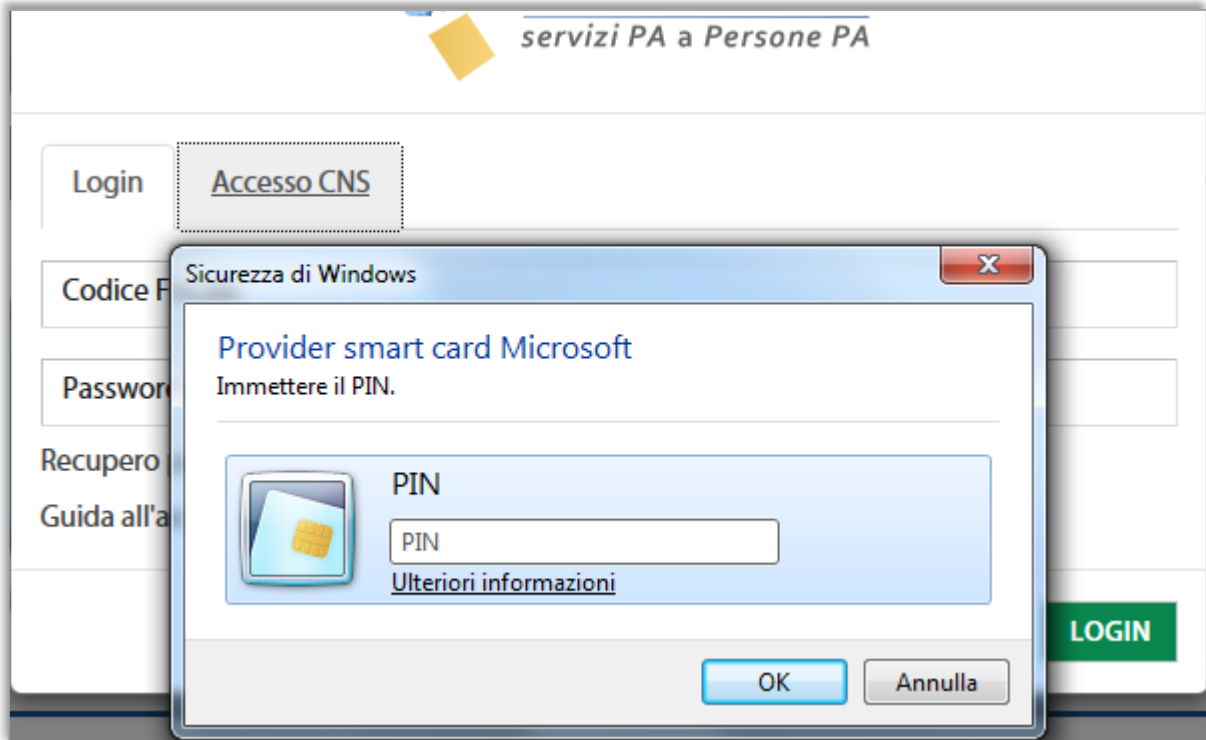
servizi PA a Persone PA

Login

Accesso CNS

Codice F

Passwor

Recupero

Guida all'a

LOGIN

Sicurezza di Windows

Provider smart card Microsoft

Immettere il PIN.

PIN

PIN

Ulteriori informazioni

OK

Annulla